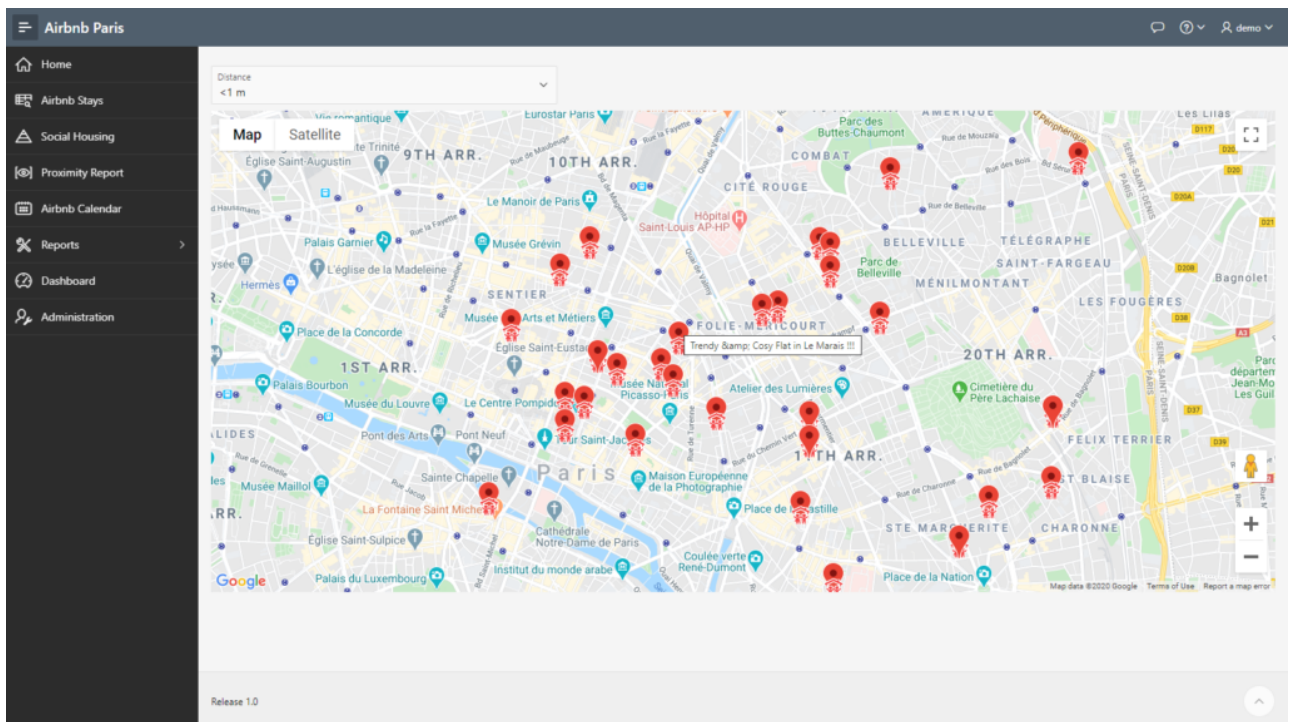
Airbnb Paris

demo

Home
Airbnb Stays
Social Housing
Proximity Report
Airbnb Calendar
Reports
Dashboard
Administration

Distance
<1 m

Map
Satellite

Vie romantique
Eurostar Paris
AMERIQUE
Les Lilas
Parc des Buttes-Chaumont
Trinité
9TH ARR.
10TH ARR.
COMBAT
Église Saint-Augustin
CITÉ ROUGE
Le Manoir de Paris
Hôpital Saint-Louis AP-HP
Palais Garnier
Musée Grévin
BELLEVILLE
TÉLÉGRAPHE
Parc de Belleville
SAINT-FARGEAU
L'église de la Madeleine
Bagnolet
Hermès
MÉNILMONTANT
SENTIER
LES FOUGÈRES
Musée des Arts et Métiers
FOLIE-MÉRICOURT
Place de la Concorde
Église Saint-Eustache
Trendy &amp; Cosy Flat in Le Marais !!!
1ST ARR.
20TH ARR.
Musée National Picasso-Paris
Atelier des Lumières
Palais Bourbon
Cimetière du Père Lachaise
Musée du Louvre
Le Centre Pompidou
Pont des Arts
Pont Neuf
Tour Saint-Jacques
FELIX TERRIER
11TH ARR.
Paris
Sainte Chapelle
Maison Européenne de la Photographie
ST BLAISE
Musée Maillol
La Fontaine Saint Michel
Place de la Bastille
Cathédrale Notre-Dame de Paris
STE MARGUERITE
CHARONNE
Église Saint-Sulpice
Coulée verte René-Dumont
Institut du monde arabe
Palais du Luxembourg
Place de la Nation
Google
Map data ©2020 Google
Terms of Use
Report a map error

Release 1.0